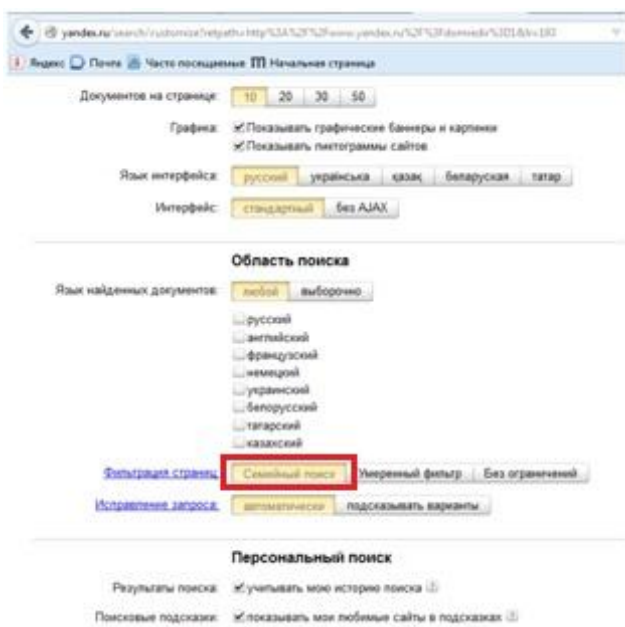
yandex.ru/search/customize?retpath=http%3A%2F%2Fwww.yandex.ru%2F%3Fdomredir%3D1&lr=193

Яндекс Почта Часто посещаемые Начальная страница

Документов на странице: 10 20 30 50

Графика: Показывать графические баннеры и картинки
Показывать пиктограммы сайтов

Язык интерфейса: русский українська қазақ беларуская татар

Интерфейс: стандартный без AJAX

Область поиска

Язык найденных документов: любой выборочно

русский
английский
французский
немецкий
украинский
белорусский
татарский
казахский

Фильтрация страниц: Семейный поиск Умеренный фильтр Без ограничений

Исправление запроса: автоматически подсказывать варианты

Персональный поиск

Результаты поиска: учитывать мою историю поиска

Поисковые подсказки: показывать мои любимые сайты в подсказках